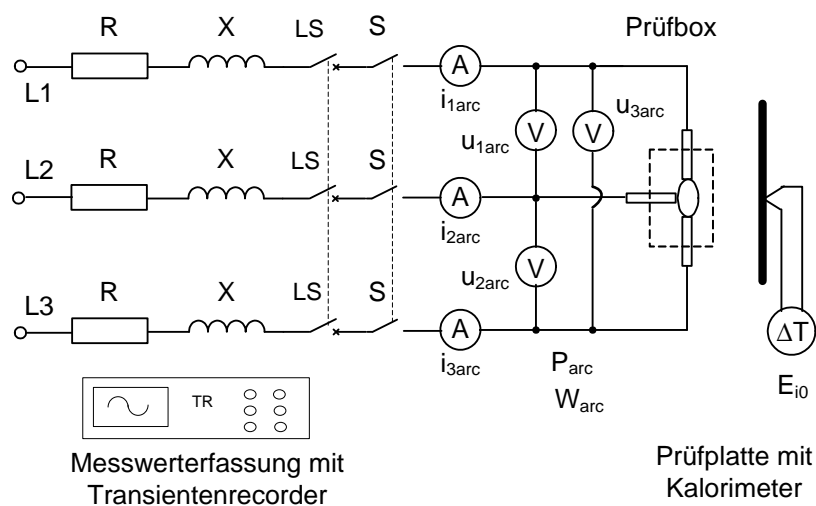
R X LS S Prüfbox

L1 A $i_{1arc}$ V $u_{1arc}$ V $u_{3arc}$

L2 R X LS S A $i_{2arc}$

V $u_{2arc}$

L3 R X LS S A $i_{3arc}$

$P_{arc}$
$W_{arc}$

ΔT
$E_{i0}$

TR

Messwerterfassung mit Transientenrecorder

Prüfplatte mit Kalorimeter